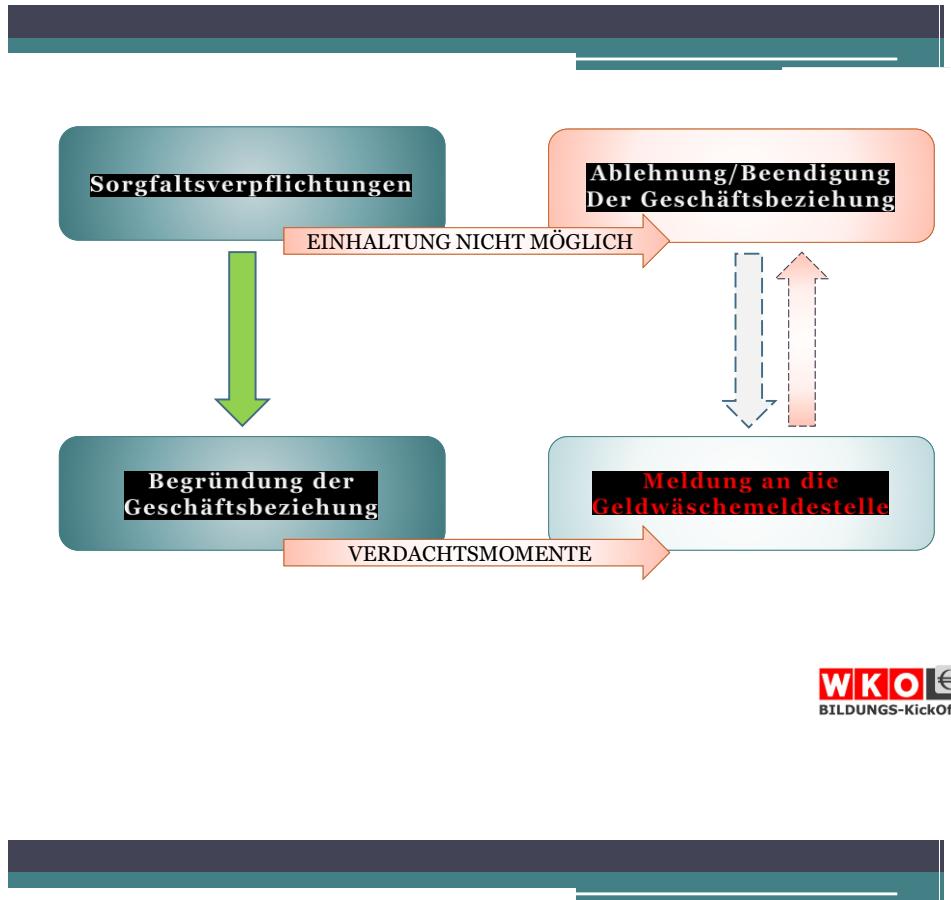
Sorgfaltsverpflichtungen

Ablehnung/Beendigung Der Geschäftsbeziehung

EINHALTUNG NICHT MÖGLICH

Begründung der Geschäftsbeziehung

Meldung an die Geldwäschemeldestelle

VERDACHTSMOMENTE

WKO

BILDUNGS-KickOf